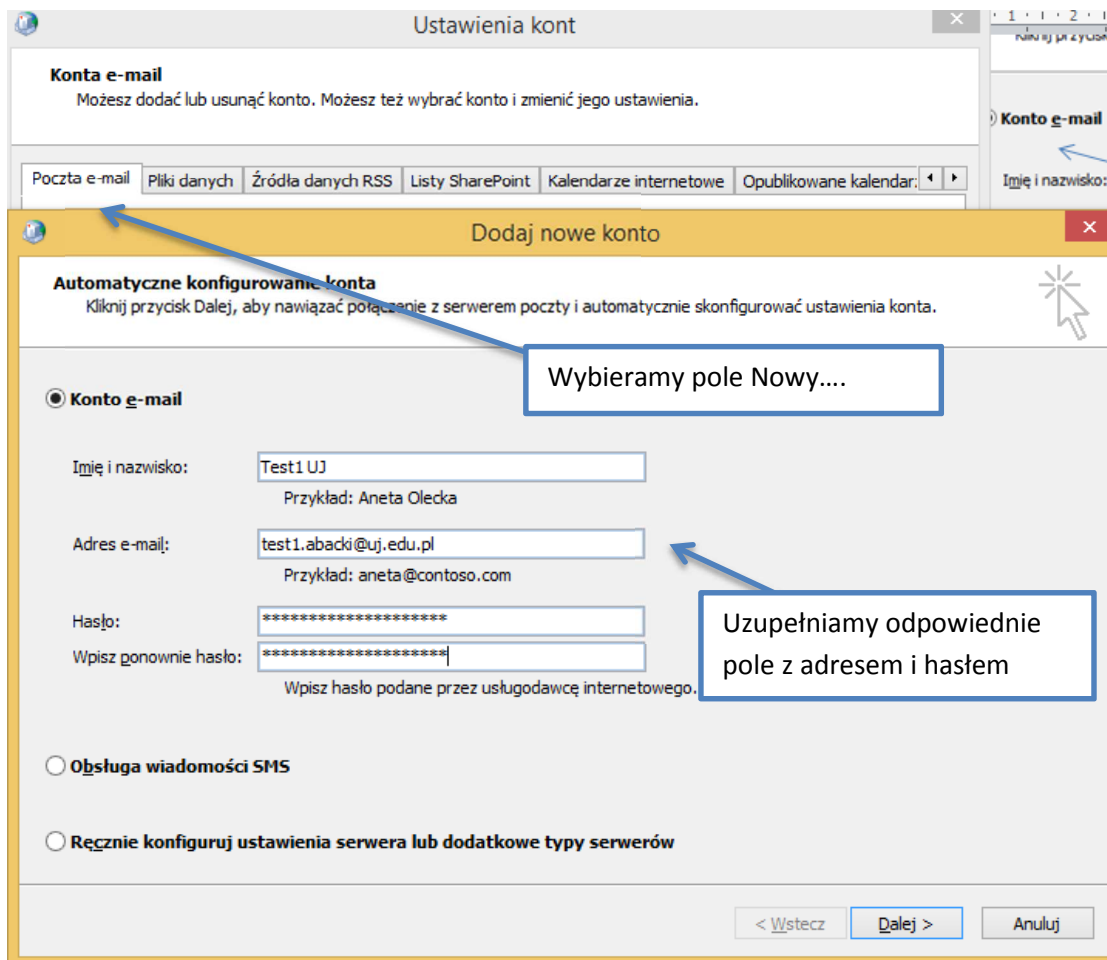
Ustawienia kont

Konta e-mail
Możesz dodać lub usunąć konto. Możesz też wybrać konto i zmienić jego ustawienia.

Poczta e-mail | Pliki danych | Źródła danych RSS | Listy SharePoint | Kalendarze internetowe | Opublikowane kalendar:

Kliknij przycisk

Konto e-mail

Imię i nazwisko:

Dodaj nowe konto

Automatyczne konfigurowanie konta
Kliknij przycisk Dalej, aby nawiązać połączenie z serwerem poczty i automatycznie skonfigurować ustawienia konta.

Wybieramy pole Nowy….

Konto e-mail

Imię i nazwisko: Test1 UJ
Przykład: Aneta Olecka

Adres e-mail: test1.abacki@uj.edu.pl
Przykład: aneta@contoso.com

Hasło: ********************
Wpisz ponownie hasło: ********************
Wpisz hasło podane przez usługodawcę internetowego.

Uzupełniamy odpowiednie pole z adresem i hasłem

Obsługa wiadomości SMS

Ręcznie konfiguruj ustawienia serwera lub dodatkowe typy serwerów

< Wstecz | Dalej > | Anuluj